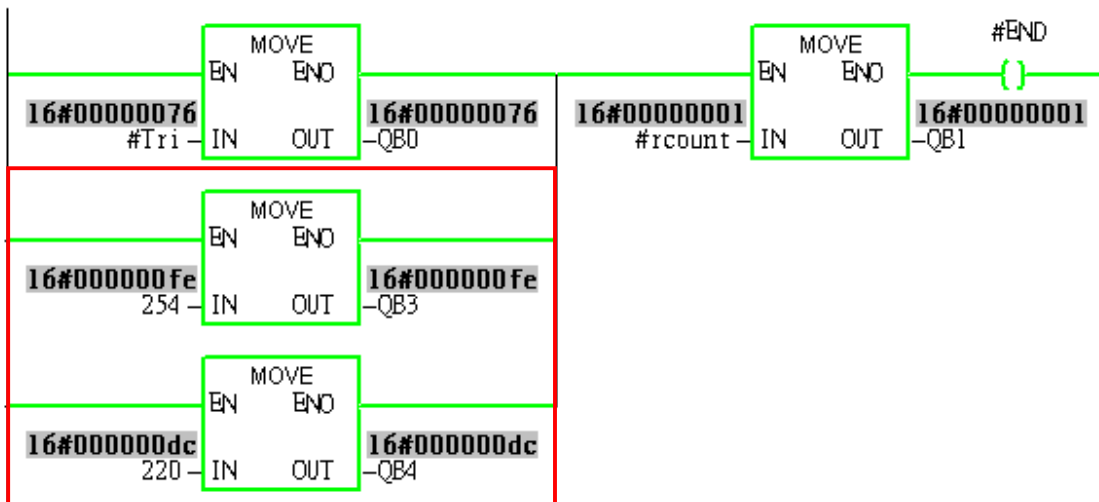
MOVE
EN ENO
16#00000076
#Tri IN OUT QB0
16#00000076

MOVE
EN ENO
16#00000001
#rcount IN OUT QB1
16#00000001

#END
( )

MOVE
EN ENO
16#000000fe
254 IN OUT QB3
16#000000fe

MOVE
EN ENO
16#000000dc
220 IN OUT QB4
16#000000dc